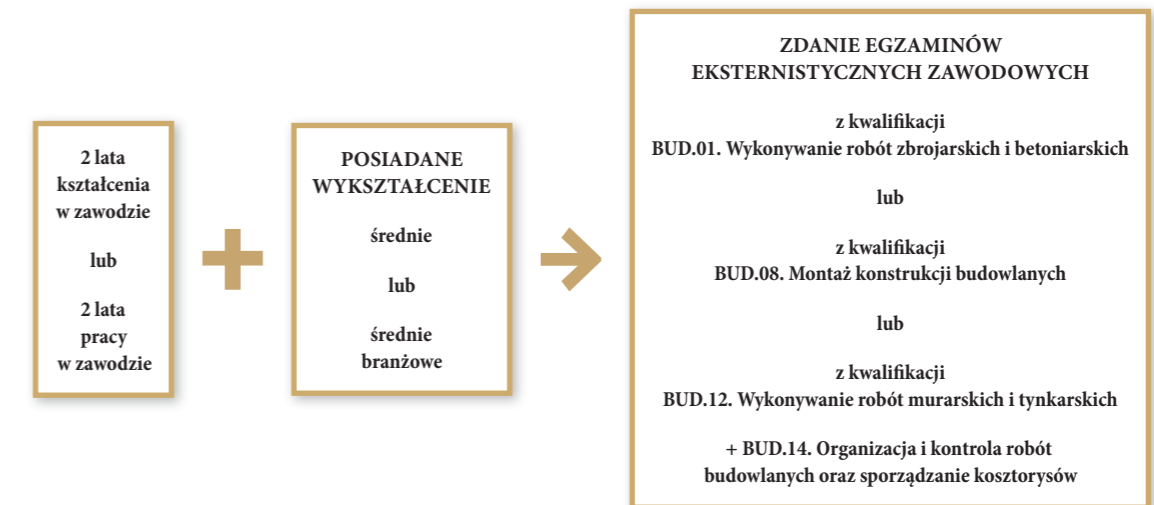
2 lata kształcenia w zawodzie

lub

2 lata pracy w zawodzie

POSIADANE WYKSZTAŁCENIE

średnie

lub

średnie branżowe

ZDANIE EGZAMINÓW EKSTERNISTYCZNYCH ZAWODOWYCH

z kwalifikacji
BUD.01. Wykonywanie robót zbrojarskich i betoniarskich

lub

z kwalifikacji
BUD.08. Montaż konstrukcji budowlanych

lub

z kwalifikacji
BUD.12. Wykonywanie robót murarskich i tynkarskich

+ BUD.14. Organizacja i kontrola robót budowlanych oraz sporządzanie kosztorysów